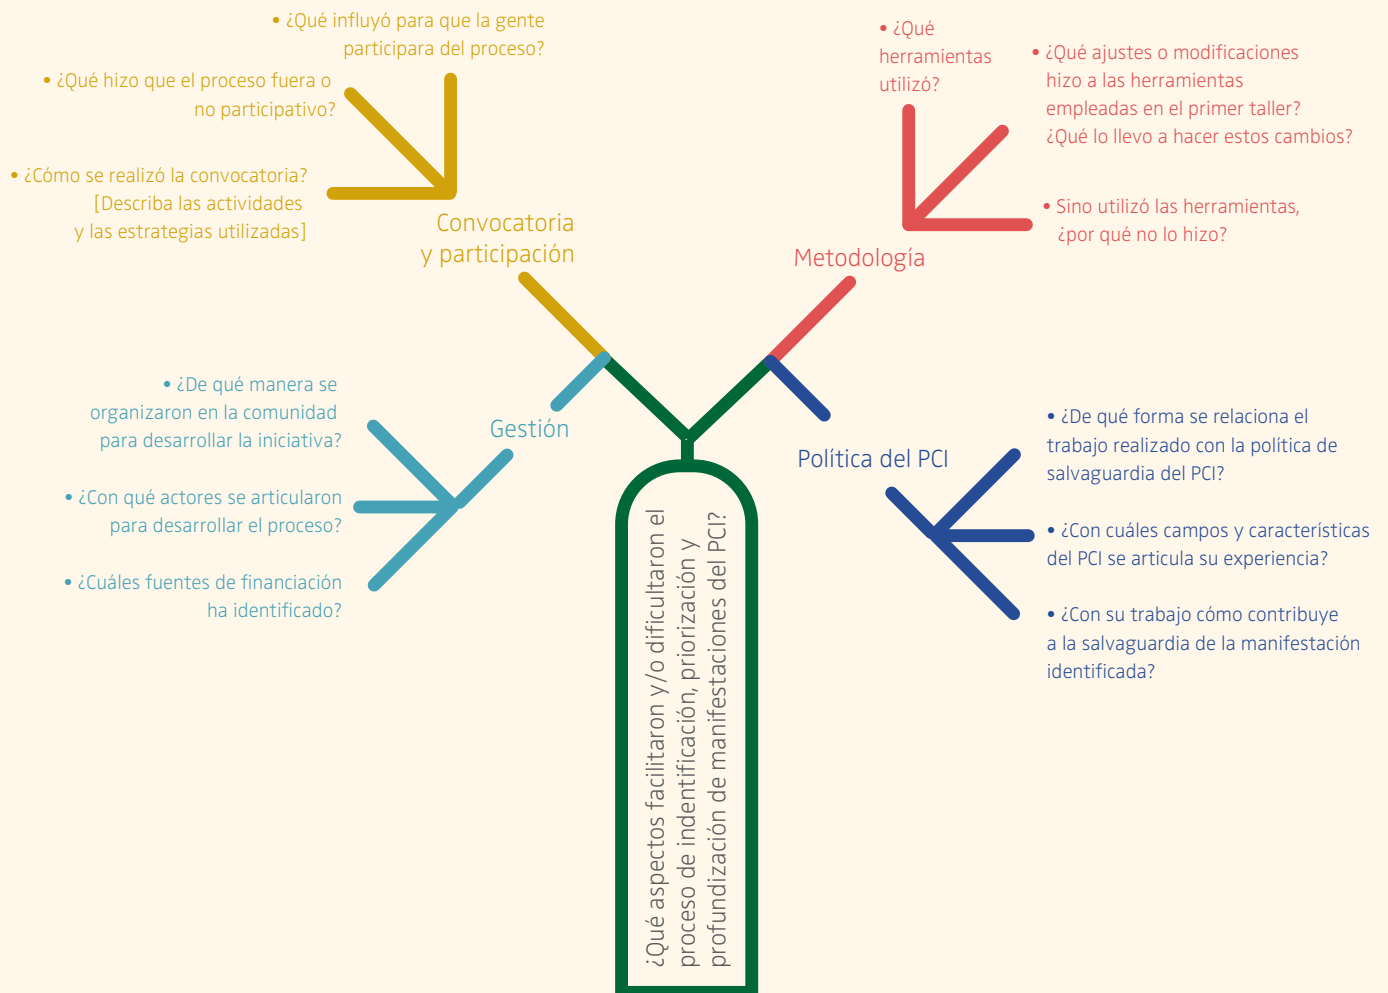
• ¿Qué influyó para que la gente participara del proceso?

• ¿Qué hizo que el proceso fuera o no participativo?

• ¿Cómo se realizó la convocatoria? [Describa las actividades y las estrategias utilizadas]

Convocatoria y participación

• ¿Qué herramientas utilizó?

• ¿Qué ajustes o modificaciones hizo a las herramientas empleadas en el primer taller? ¿Qué lo llevo a hacer estos cambios?

• Sino utilizó las herramientas, ¿por qué no lo hizo?

Metodología

• ¿De qué manera se organizaron en la comunidad para desarrollar la iniciativa?

• ¿Con qué actores se articularon para desarrollar el proceso?

• ¿Cuáles fuentes de financiación ha identificado?

Gestión

Política del PCI

• ¿De qué forma se relaciona el trabajo realizado con la política de salvaguardia del PCI?

• ¿Con cuáles campos y características del PCI se articula su experiencia?

• ¿Con su trabajo cómo contribuye a la salvaguardia de la manifestación identificada?

¿Qué aspectos facilitaron y/o dificultaron el proceso de indentificación, priorización y profundización de manifestaciones del PCI?